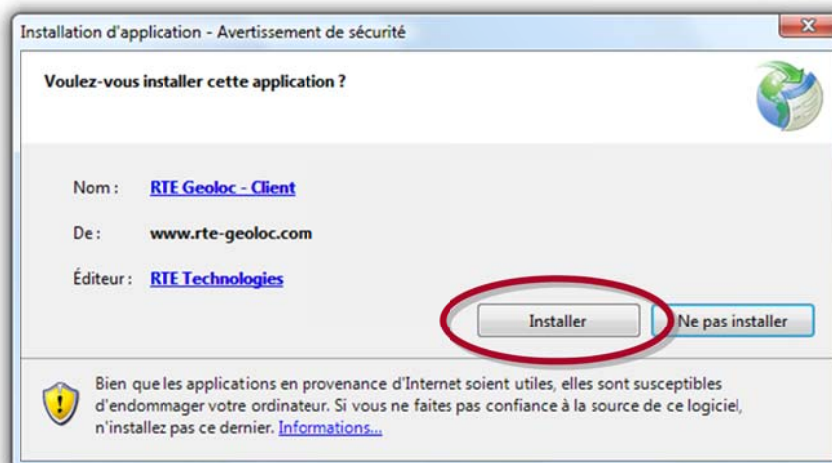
Installation d'application - Avertissement de sécurité

Voulez-vous installer cette application ?

Nom : RTE Geoloc - Client

De : www.rte-geoloc.com

Éditeur : RTE Technologies

Installer

Ne pas installer

Bien que les applications en provenance d'Internet soient utiles, elles sont susceptibles d'endommager votre ordinateur. Si vous ne faites pas confiance à la source de ce logiciel, n'installez pas ce dernier. Informations...